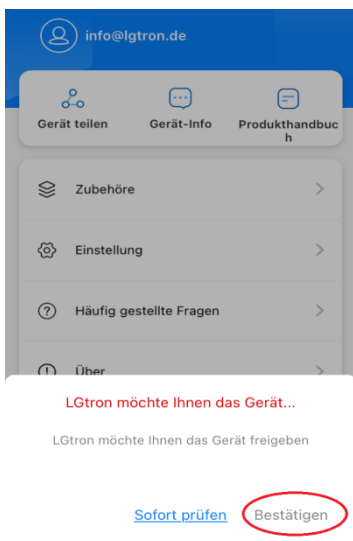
info@lgtron.de

Gerät teilen

Gerät-Info

Produkthandbuch

Zubehöre

Einstellung

Häufig gestellte Fragen

Über

LGtron möchte Ihnen das Gerät...

LGtron möchte Ihnen das Gerät freigeben

Sofort prüfen

Bestätigen